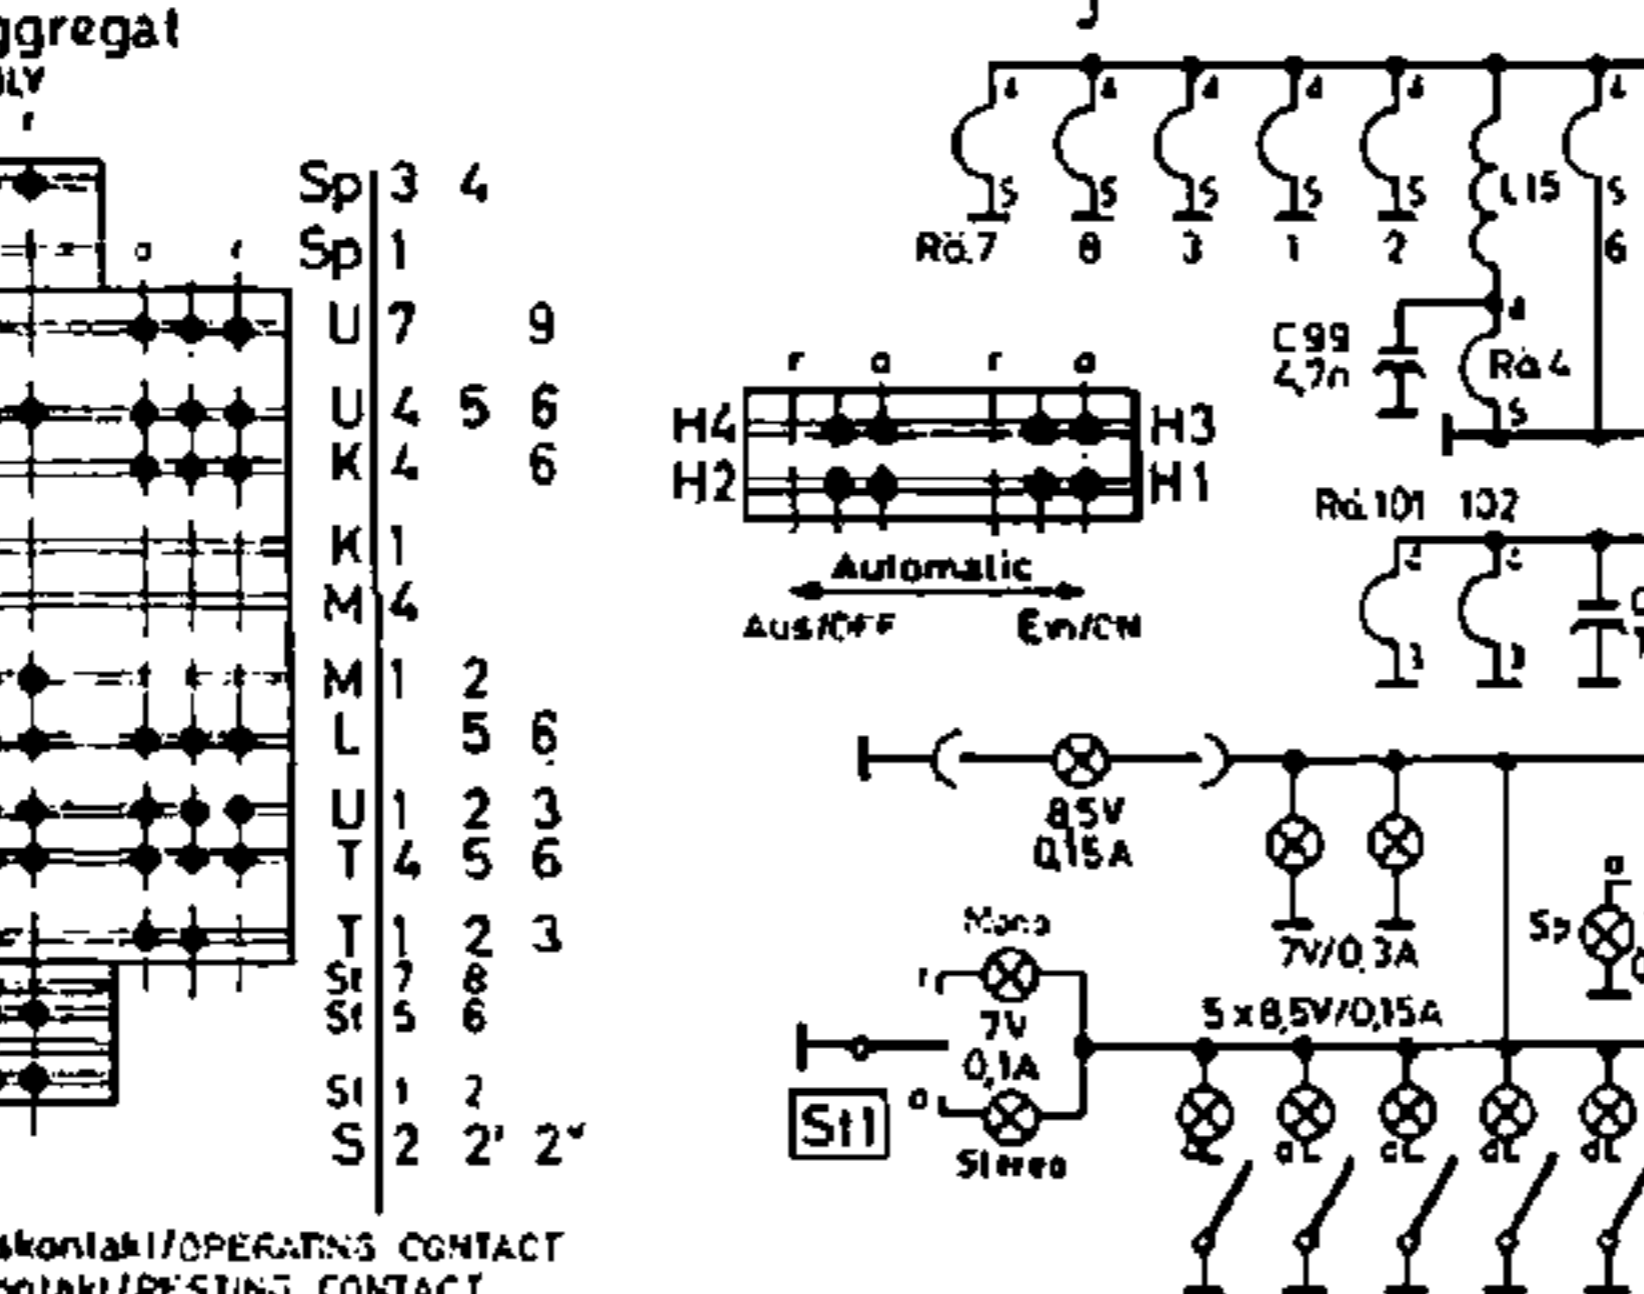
ggregat
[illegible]LY
r

Sp 3 4
Sp 1
U 7 9
U 4 5 6
K 4 6
K 1
M 4
M 1 2
L 5 6
U 1 2 3
T 4 5 6
T 1 2 3
St 7 8
St 5 6
St 1 2
S 2 2' 2"

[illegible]skontakt/OPERATING CONTACT
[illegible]ntakt/RESTING CONTACT

Rö.7 8 3 1 2 L15 6
C99 4,7n Rö 4
r a r a
H4 H3
H2 H1
Automatic
Aus/OFF Ein/ON
Rö.101 102
8,5V 0,15A
7V/0,3A
Mono
7V 0,1A
St1
Stereo
5x8,5V/0,15A
Sp